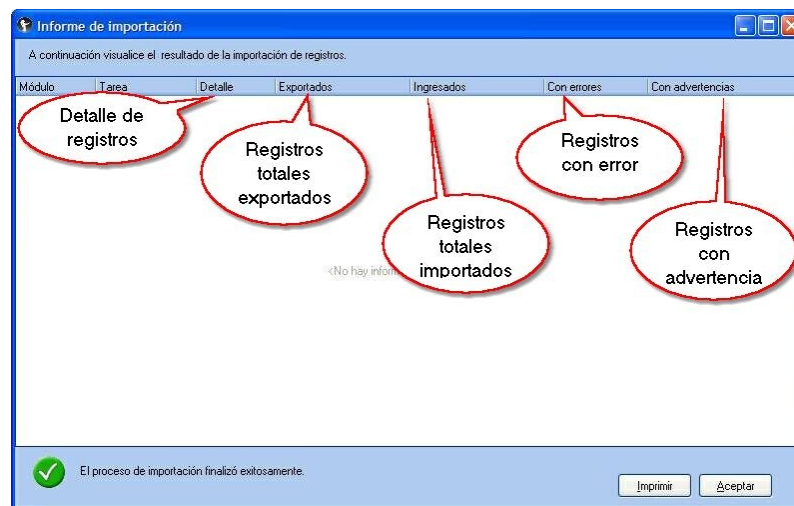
Informe de importación

A continuación visualice el resultado de la importación de registros.

| Módulo | Tarea | Detalle | Exportados | Ingresados | Con errores | Con advertencias |
|---|---|---|---|---|---|---|

Detalle de registros

Registros totales exportados

Registros totales importados

Registros con error

Registros con advertencia

<No hay inform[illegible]

El proceso de importación finalizó exitosamente.

Imprimir

Aceptar